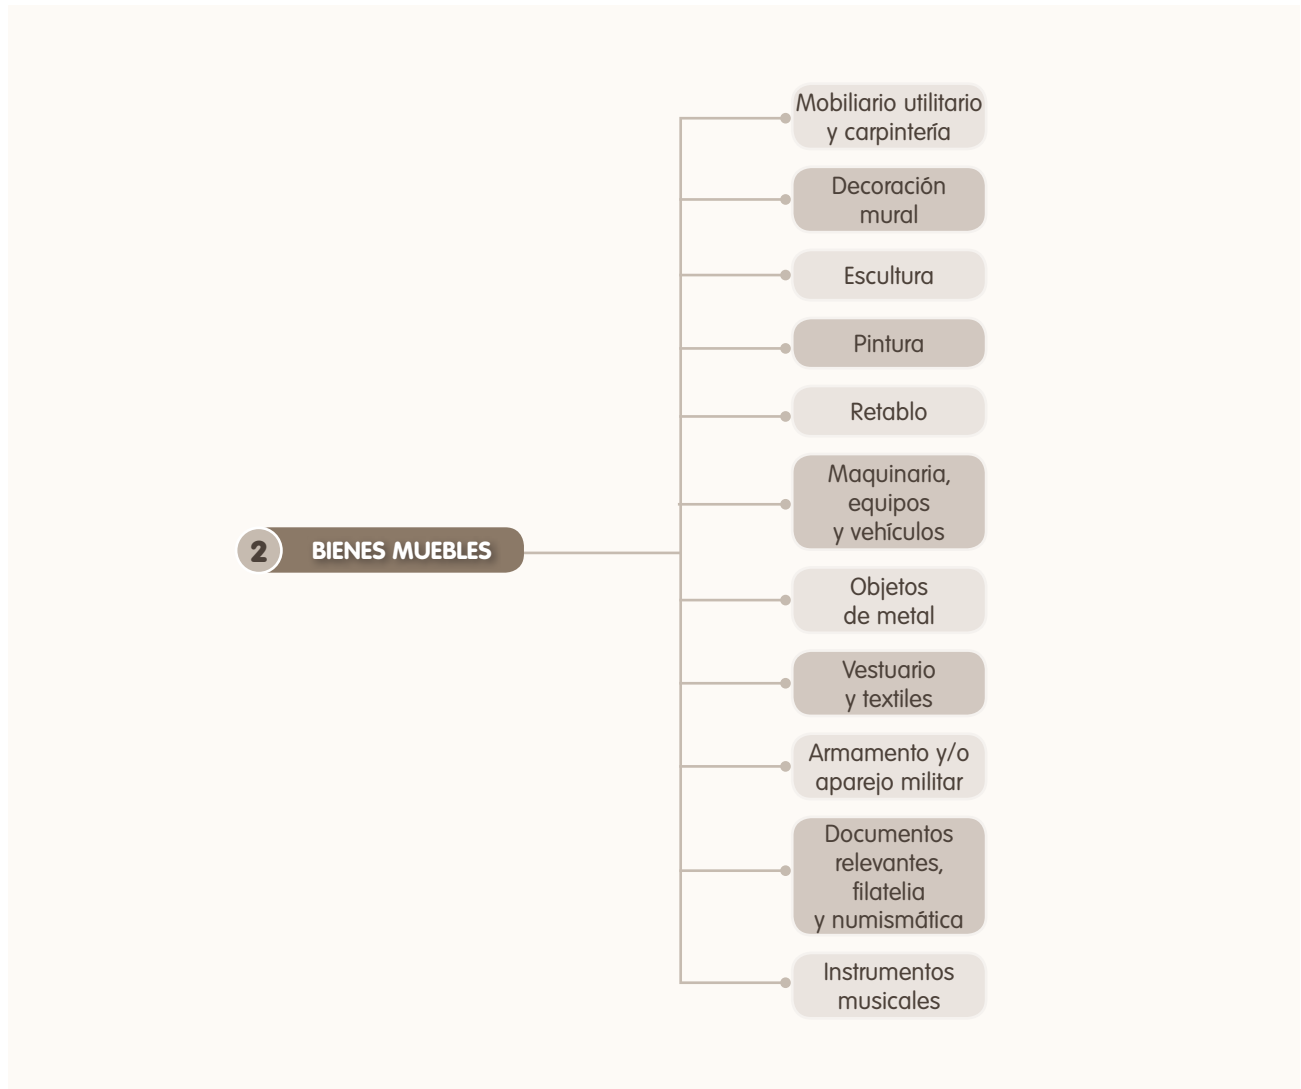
2 BIENES MUEBLES

Mobiliario utilitario y carpintería

Decoración mural

Escultura

Pintura

Retablo

Maquinaria, equipos y vehículos

Objetos de metal

Vestuario y textiles

Armamento y/o aparejo militar

Documentos relevantes, filatelia y numismática

Instrumentos musicales